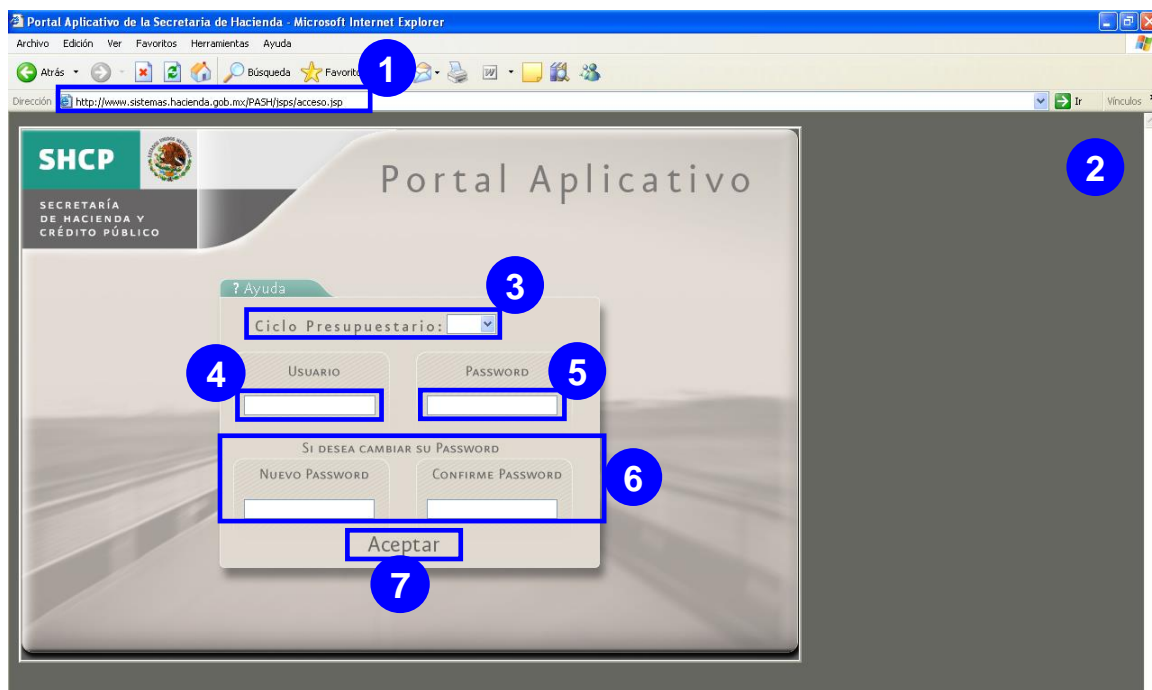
Portal Aplicativo de la Secretaria de Hacienda - Microsoft Internet Explorer

Archivo Edición Ver Favoritos Herramientas Ayuda

Atrás Búsqueda Favorit

1

Dirección http://www.sistemas.hacienda.gob.mx/PASH/jsps/acceso.jsp Ir Vínculos

SHCP

SECRETARÍA DE HACIENDA Y CRÉDITO PÚBLICO

Portal Aplicativo

2

? Ayuda

3

Ciclo Presupuestario:

4

Usuario

Password

5

Si desea cambiar su Password

Nuevo Password

Confirme Password

6

Aceptar

7